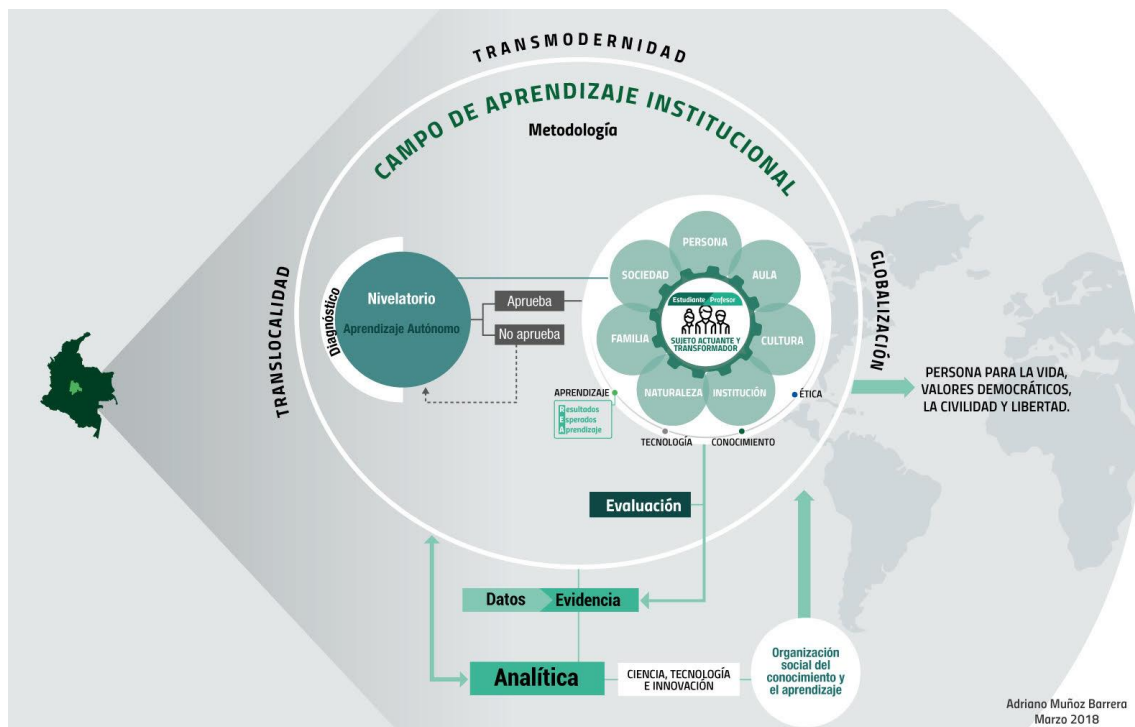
TRANSMODERNIDAD

CAMPO DE APRENDIZAJE INSTITUCIONAL

Metodología

TRANSLOCALIDAD

GLOBALIZACIÓN

Diagnóstico

Nivelatorio

Aprendizaje Autónomo

Aprueba

No aprueba

PERSONA

SOCIEDAD

AULA

FAMILIA

CULTURA

NATURALEZA

INSTITUCIÓN

Estudiante Profesor

SUJETO ACTUANTE Y TRANSFORMADOR

APRENDIZAJE

Resultados Esperados Aprendizaje

ÉTICA

TECNOLOGÍA

CONOCIMIENTO

PERSONA PARA LA VIDA, VALORES DEMOCRÁTICOS, LA CIVILIDAD Y LIBERTAD.

Evaluación

Datos

Evidencia

Analítica

CIENCIA, TECNOLOGÍA E INNOVACIÓN

Organización social del conocimiento y el aprendizaje

Adriano Muñoz Barrera
Marzo 2018